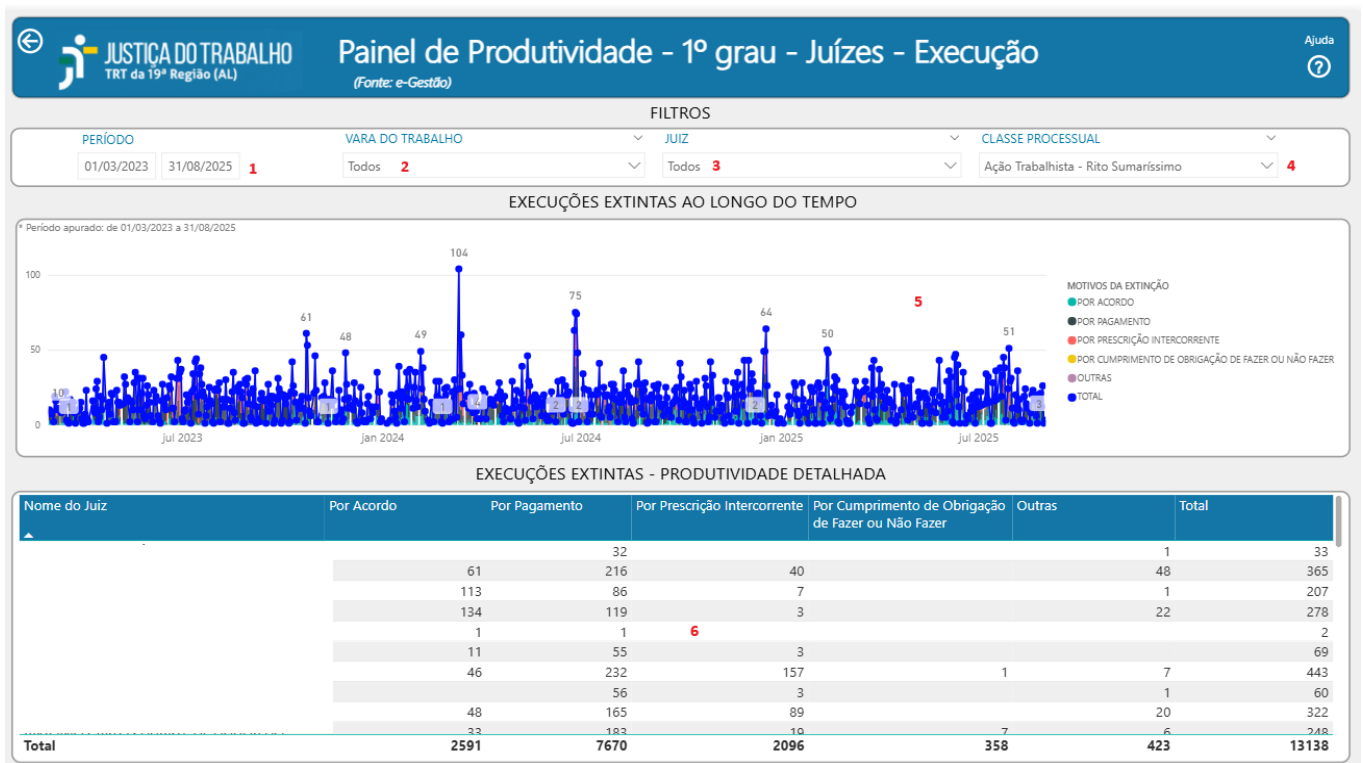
JUSTIÇA DO TRABALHO
TRT da 19ª Região (AL)

Painel de Produtividade - 1º grau - Juízes - Execução
(Fonte: e-Gestão)

Ajuda

FILTROS

PERÍODO
01/03/2023 31/08/2025 1

VARA DO TRABALHO
Todos 2

JUIZ
Todos 3

CLASSE PROCESSUAL
Ação Trabalhista - Rito Sumaríssimo 4

EXECUÇÕES EXTINTAS AO LONGO DO TEMPO

* Período apurado: de 01/03/2023 a 31/08/2025

100
50
0
104
75
64
61
48
49
50
51
jul 2023
jan 2024
jul 2024
jan 2025
jul 2025

5

MOTIVOS DA EXTINÇÃO
POR ACORDO
POR PAGAMENTO
POR PRESCRIÇÃO INTERCORRENTE
POR CUMPRIMENTO DE OBRIGAÇÃO DE FAZER OU NÃO FAZER
OUTRAS
TOTAL

EXECUÇÕES EXTINTAS - PRODUTIVIDADE DETALHADA

| Nome do Juiz | Por Acordo | Por Pagamento | Por Prescrição Intercorrente | Por Cumprimento de Obrigação de Fazer ou Não Fazer | Outras | Total |
|---|---|---|---|---|---|---|
| | | 32 | | | 1 | 33 |
| | 61 | 216 | 40 | | 48 | 365 |
| | 113 | 86 | 7 | | 1 | 207 |
| | 134 | 119 | 3 | | 22 | 278 |
| | 1 | 1 | 6 | | | 2 |
| | 11 | 55 | 3 | | | 69 |
| | 46 | 232 | 157 | 1 | 7 | 443 |
| | | 56 | 3 | | 1 | 60 |
| | 48 | 165 | 89 | | 20 | 322 |
| | 33 | 183 | 19 | 7 | 6 | 248 |
| Total | 2591 | 7670 | 2096 | 358 | 423 | 13138 |